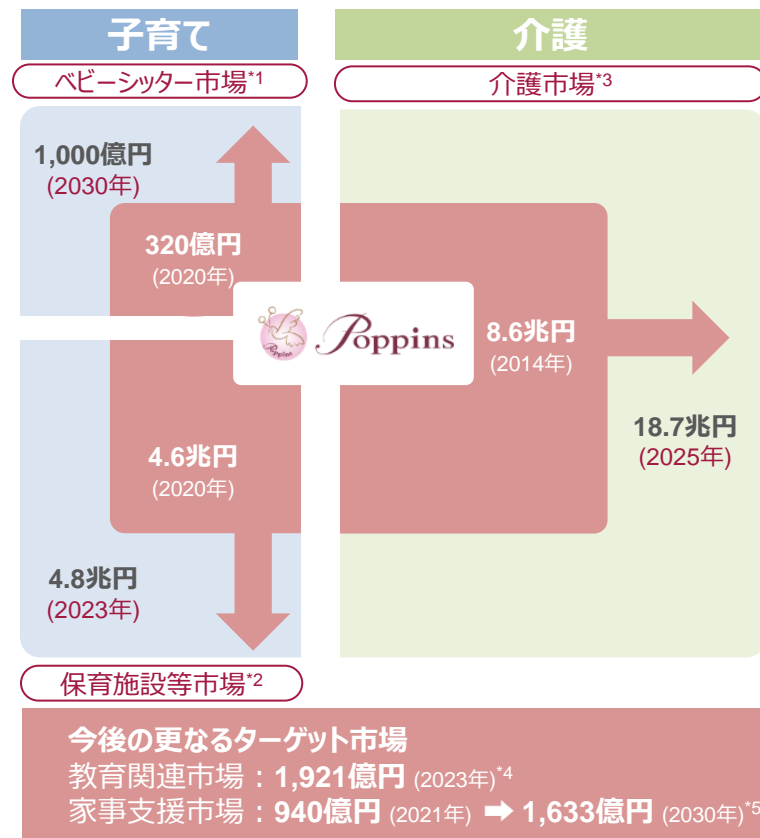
子育て

介護

ベビーシッター市場$^{*1}$

介護市場$^{*3}$

1,000億円
(2030年)

320億円
(2020年)

Poppins

Poppins

8.6兆円
(2014年)

18.7兆円
(2025年)

4.6兆円
(2020年)

4.8兆円
(2023年)

保育施設等市場$^{*2}$

今後の更なるターゲット市場
教育関連市場：1,921億円 (2023年)$^{*4}$
家事支援市場：940億円 (2021年) ➡ 1,633億円 (2030年)$^{*5}$